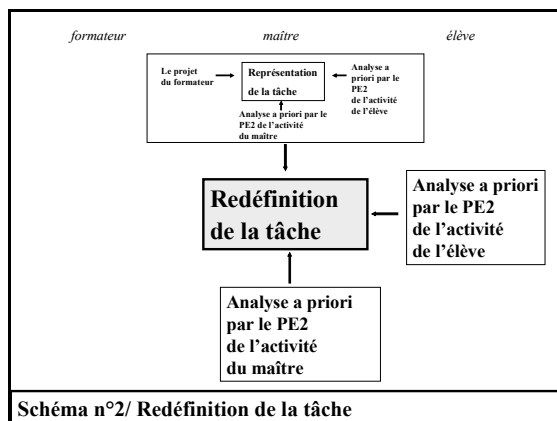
formateur maître élève

Le projet du formateur

Représentation de la tâche

Analyse a priori par le PE2 de l'activité de l'élève

Analyse a priori par le PE2 de l'activité du maître

Redéfinition de la tâche

Analyse a priori par le PE2 de l'activité de l'élève

Analyse a priori par le PE2 de l'activité du maître

Schéma n°2/ Redéfinition de la tâche